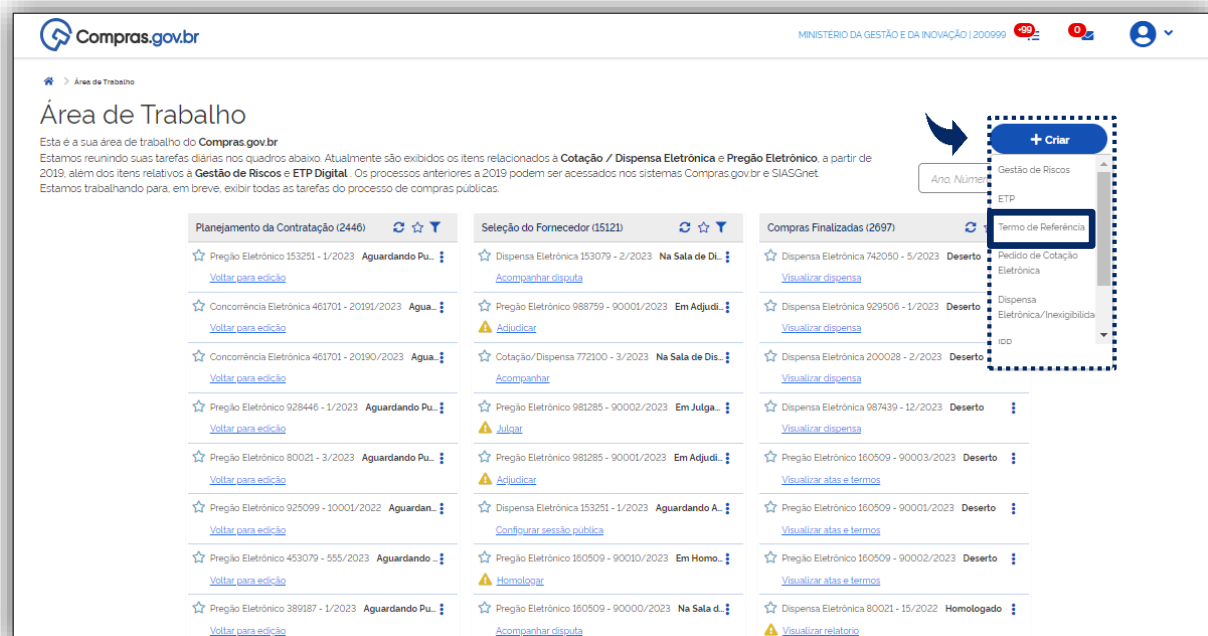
Compras.gov.br

MINISTÉRIO DA GESTÃO E DA INOVAÇÃO | 200999 +99 0

Área de Trabalho

Área de Trabalho

Esta é a sua área de trabalho do **Compras.gov.br**
Estamos reunindo suas tarefas diárias nos quadros abaixo. Atualmente são exibidos os itens relacionados à **Cotação / Dispensa Eletrônica** e **Pregão Eletrônico**, a partir de 2019, além dos itens relativos à **Gestão de Riscos** e **ETP Digital** . Os processos anteriores a 2019 podem ser acessados nos sistemas Compras.gov.br e SIASGnet.
Estamos trabalhando para, em breve, exibir todas as tarefas do processo de compras públicas.

+ Criar
Gestão de Riscos
ETP
Termo de Referência
Pedido de Cotação Eletrônica
Dispensa Eletrônica/Inexigibilidade
IDD

Ano, Númer

Planejamento da Contratação (2446)
Pregão Eletrônico 153251 - 1/2023 Aguardando Pu...
Voltar para edição
Concorrência Eletrônica 461701 - 20191/2023 Agua...
Voltar para edição
Concorrência Eletrônica 461701 - 20190/2023 Agua...
Voltar para edição
Pregão Eletrônico 928446 - 1/2023 Aguardando Pu...
Voltar para edição
Pregão Eletrônico 80021 - 3/2023 Aguardando Pu...
Voltar para edição
Pregão Eletrônico 925099 - 10001/2022 Aguardan...
Voltar para edição
Pregão Eletrônico 453079 - 555/2023 Aguardando ...
Voltar para edição
Pregão Eletrônico 389187 - 1/2023 Aguardando Pu...
Voltar para edição

Seleção do Fornecedor (15121)
Dispensa Eletrônica 153079 - 2/2023 Na Sala de Di...
Acompanhar disputa
Pregão Eletrônico 988759 - 90001/2023 Em Adjudi...
Adjudicar
Cotação/Dispensa 772100 - 3/2023 Na Sala de Dis...
Acompanhar
Pregão Eletrônico 981285 - 90002/2023 Em Julga...
Julgar
Pregão Eletrônico 981285 - 90001/2023 Em Adjudi...
Adjudicar
Dispensa Eletrônica 153251 - 1/2023 Aguardando A...
Configurar sessão pública
Pregão Eletrônico 160509 - 90010/2023 Em Homo...
Homologar
Pregão Eletrônico 160509 - 90000/2023 Na Sala d...
Acompanhar disputa

Compras Finalizadas (2697)
Dispensa Eletrônica 742050 - 5/2023 Deserto
Visualizar dispensa
Dispensa Eletrônica 929506 - 1/2023 Deserto
Visualizar dispensa
Dispensa Eletrônica 200028 - 2/2023 Deserto
Visualizar dispensa
Dispensa Eletrônica 987439 - 12/2023 Deserto
Visualizar dispensa
Pregão Eletrônico 160509 - 90003/2023 Deserto
Visualizar atas e termos
Pregão Eletrônico 160509 - 90001/2023 Deserto
Visualizar atas e termos
Pregão Eletrônico 160509 - 90002/2023 Deserto
Visualizar atas e termos
Dispensa Eletrônica 80021 - 15/2022 Homologado
Visualizar relatorio